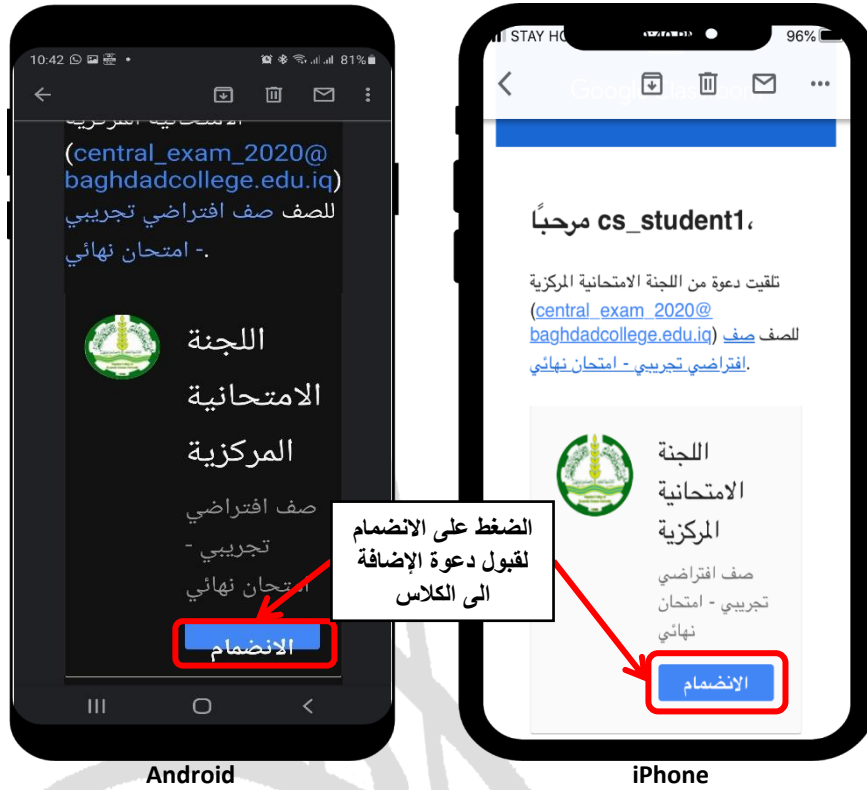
10:42 81%

(central_exam_2020@ baghdadcollege.edu.iq) للصف صف افتراضي تجريبي - امتحان نهائي.

اللجنة الامتحانية المركزية

صف افتراضي تجريبي - امتحان نهائي

الانضمام

الضغط على الانضمام لقبول دعوة الإضافة الى الكلاس

STAY HO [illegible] 96%

مرحباً cs_student1،

تلقيت دعوة من اللجنة الامتحانية المركزية (central_exam_2020@ baghdadcollege.edu.iq) للصف صف افتراضي تجريبي - امتحان نهائي.

اللجنة الامتحانية المركزية

صف افتراضي تجريبي - امتحان نهائي

الانضمام

Android

iPhone